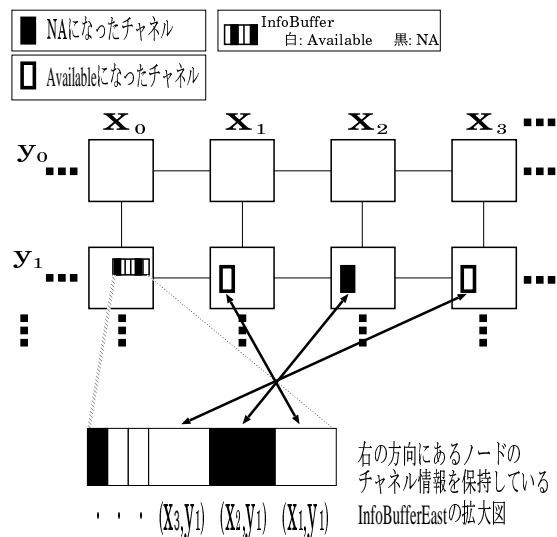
NAになったチャネル

InfoBuffer
白: Available 黒: NA

Availableになったチャネル

$\mathbf{x}_0$ $\mathbf{x}_1$ $\mathbf{x}_2$ $\mathbf{x}_3$

$\mathbf{y}_0$

$\mathbf{y}_1$

右の方向にあるノードのチャネル情報を保持しているInfoBufferEastの拡大図

・・・ $(X_3,Y_1)$ $(X_2,Y_1)$ $(X_1,Y_1)$